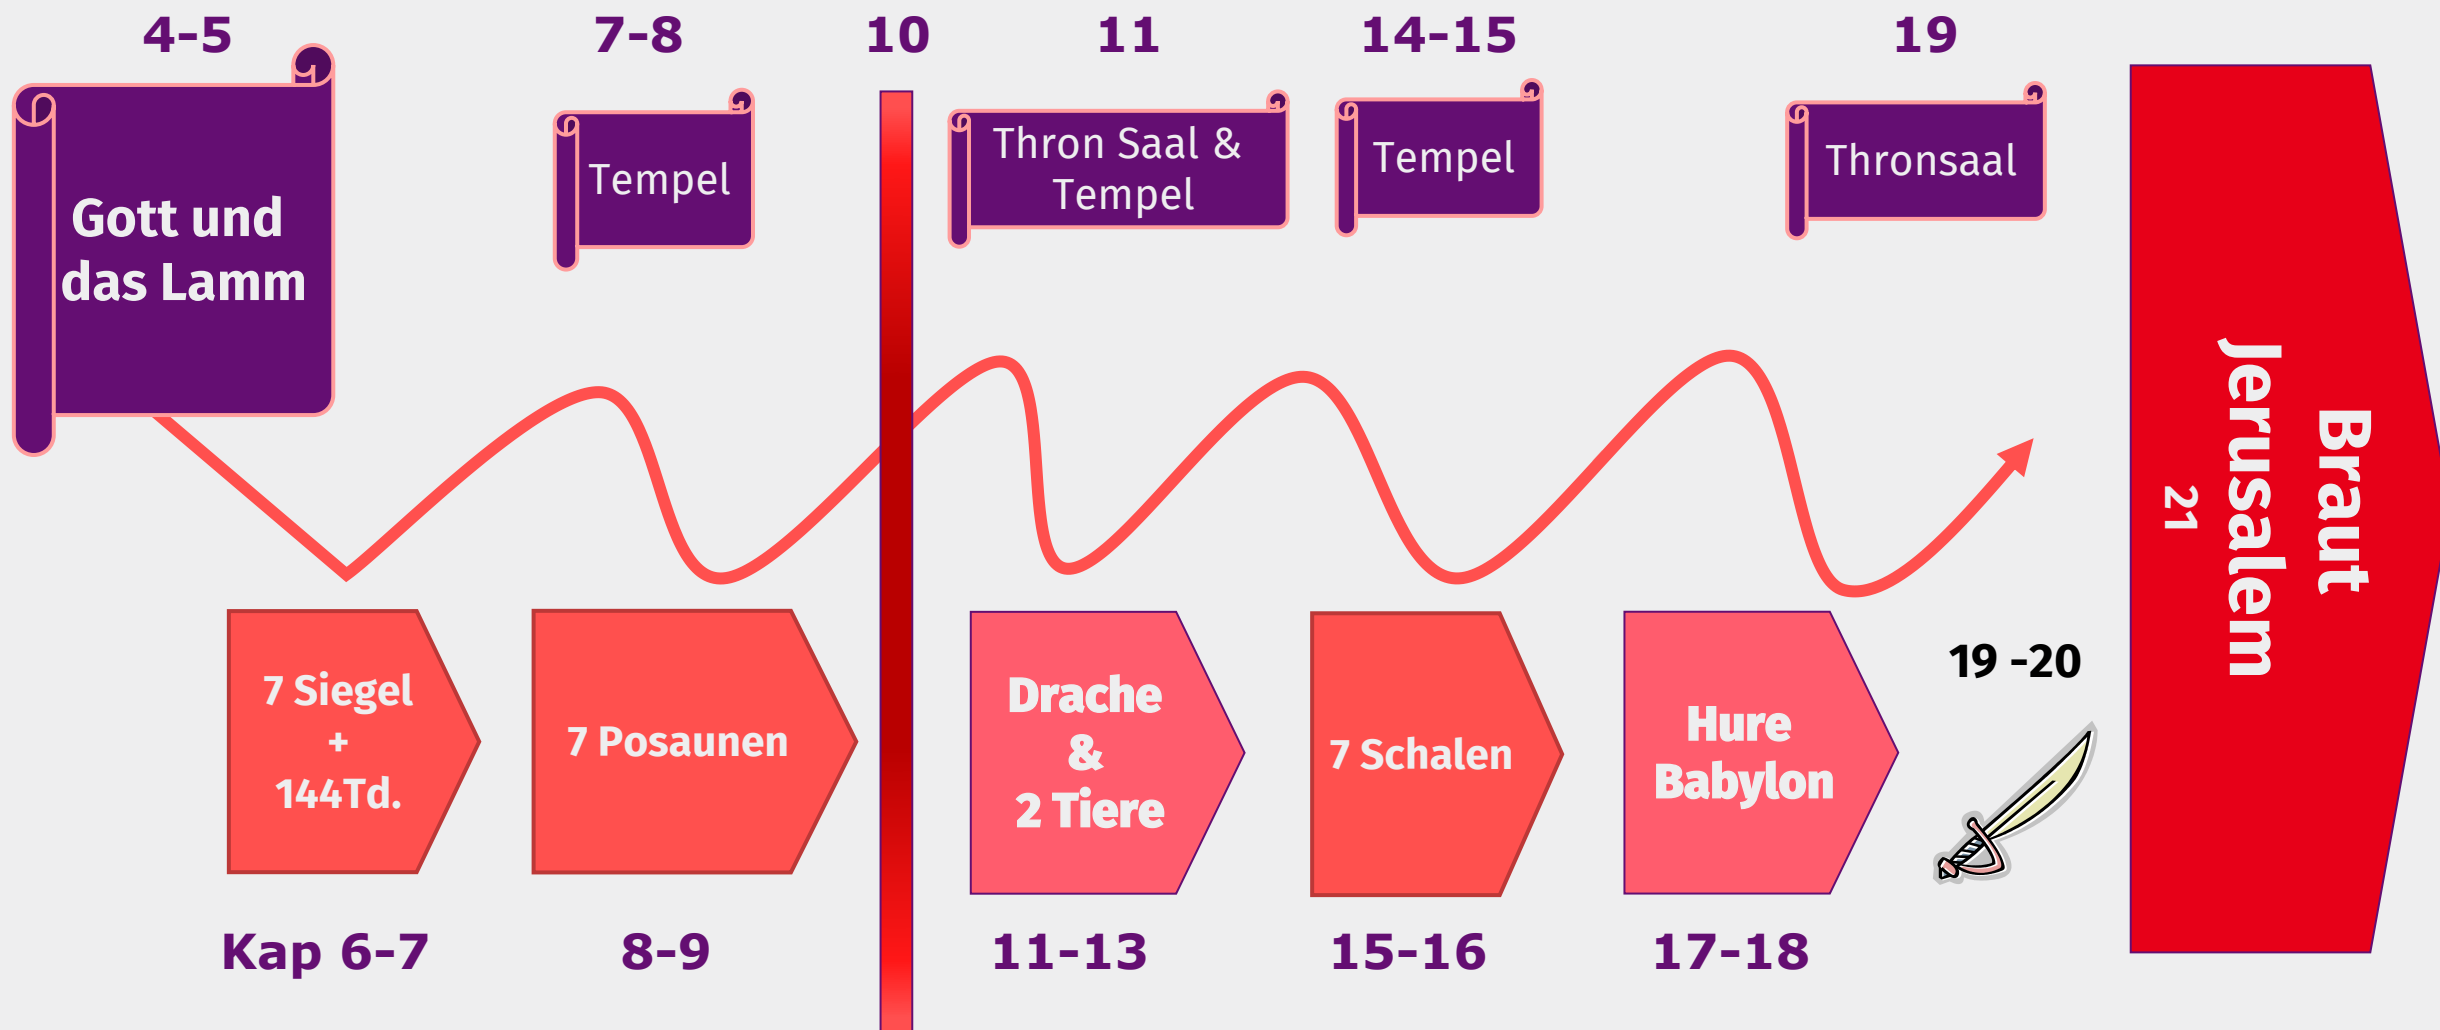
4-5

Gott und das Lamm

7-8

Tempel

10

11

Thron Saal & Tempel

14-15

Tempel

19

Thronsaal

Braut Jerusalem 21

7 Siegel + 144Td.

7 Posaunen

Drache & 2 Tiere

7 Schalen

Hure Babylon

19 -20

Kap 6-7

8-9

11-13

15-16

17-18